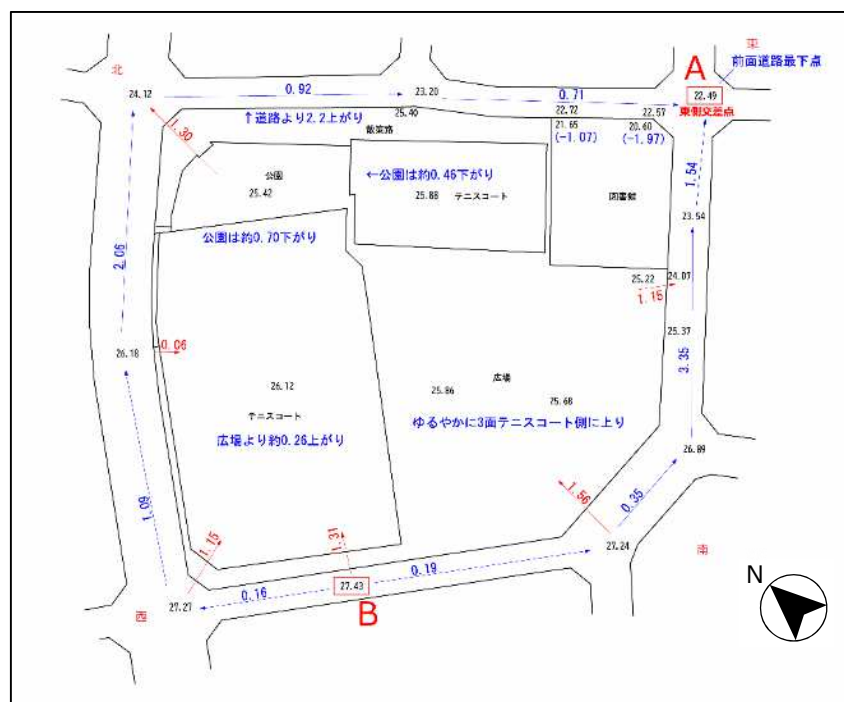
北
24.12
0.92
23.20
0.71
22.49
A
東
前面道路最下点
東側交差点
1.30
↑道路より2.2上がり
25.40
散策路
22.72
21.65
(−1.07)
22.57
20.60
(−1.97)
公園
25.42
←公園は約0.46下がり
25.88
テニスコート
図書館
1.54
23.54
2.06
公園は約0.70下がり
25.22
24.07
1.15
25.37
0.06
26.18
26.12
テニスコート
広場より約0.26上がり
広場
25.86
25.68
ゆるやかに3面テニスコート側に上り
3.35
26.89
1.56
0.35
1.09
1.15
1.31
27.24
南
N
27.43
0.19
B
27.27
0.16
西